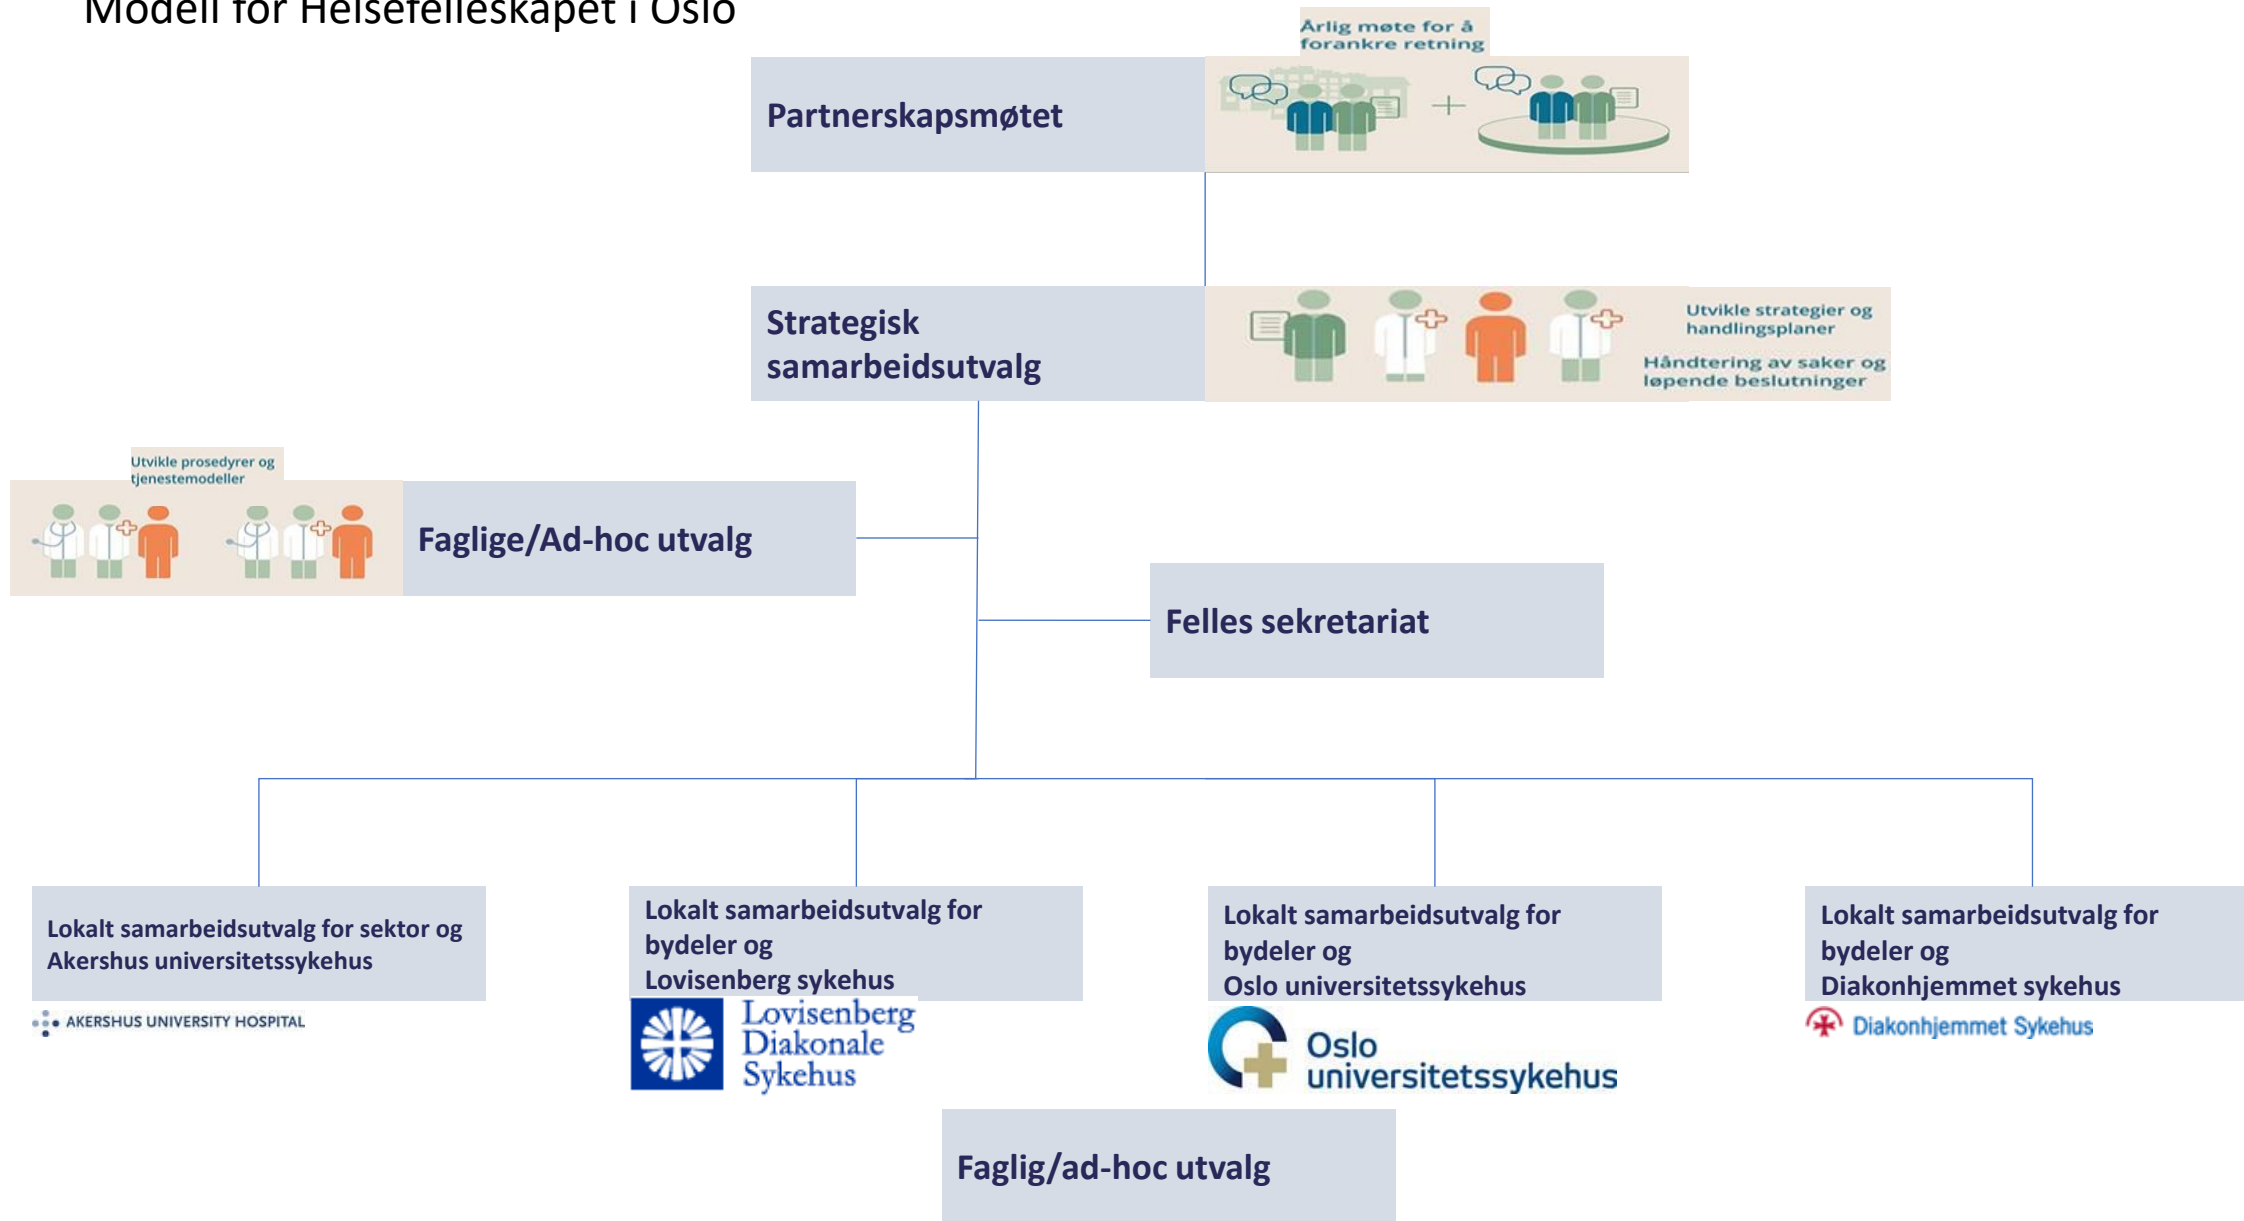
Modell for Helsefelleskapet i Oslo

Årlig møte for å forankre retning

Partnerskapsmøtet

Strategisk samarbeidsutvalg

Utvikle strategier og handlingsplaner

Håndtering av saker og løpende beslutninger

Utvikle prosedyrer og tjenestemodeller

Faglige/Ad-hoc utvalg

Felles sekretariat

Lokalt samarbeidsutvalg for sektor og Akershus universitetssykehus

AKERSHUS UNIVERSITY HOSPITAL

Lokalt samarbeidsutvalg for bydeler og Lovisenberg sykehus

Lovisenberg Diakonale Sykehus

Lokalt samarbeidsutvalg for bydeler og Oslo universitetssykehus

Oslo universitetssykehus

Lokalt samarbeidsutvalg for bydeler og Diakonhjemmet sykehus

Diakonhjemmet Sykehus

Faglig/ad-hoc utvalg